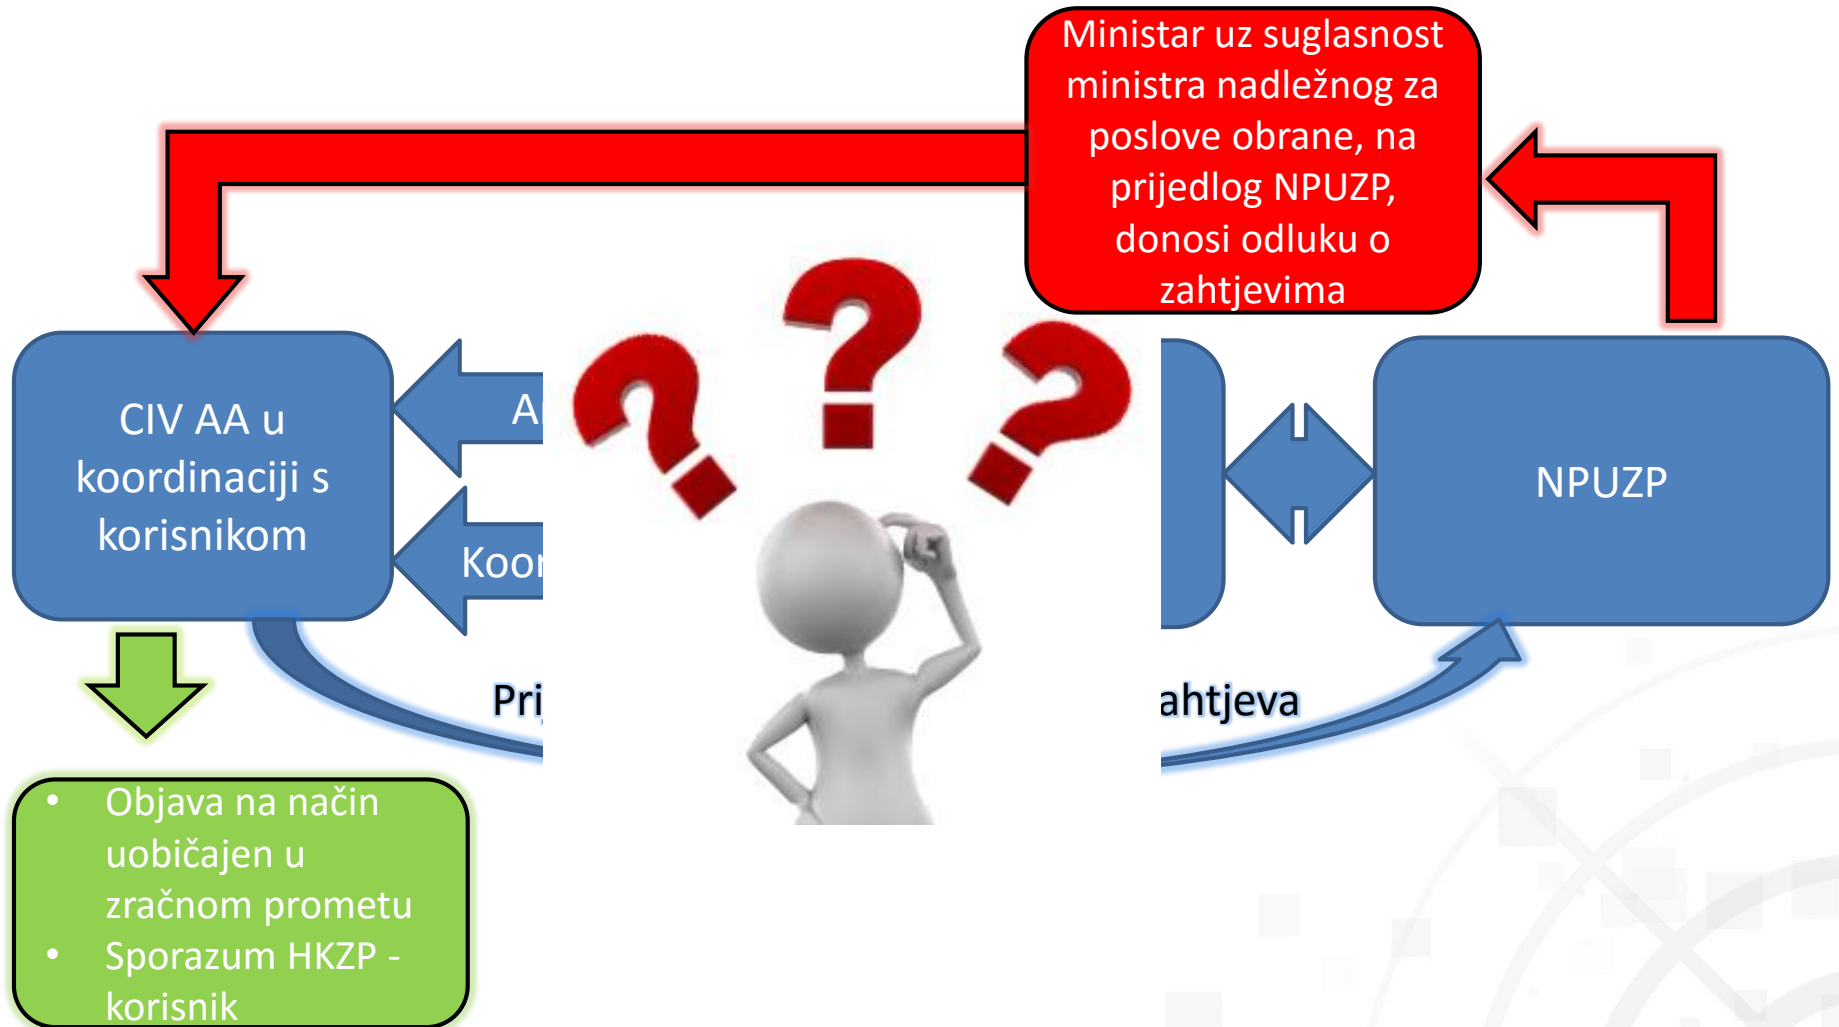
Ministar uz suglasnost ministra nadležnog za poslove obrane, na prijedlog NPUZP, donosi odluku o zahtjevima

CIV AA u koordinaciji s korisnikom

A

Koor

NPUZP

Pri

ahtjeva

• Objava na način uobičajen u zračnom prometu
• Sporazum HKZP - korisnik